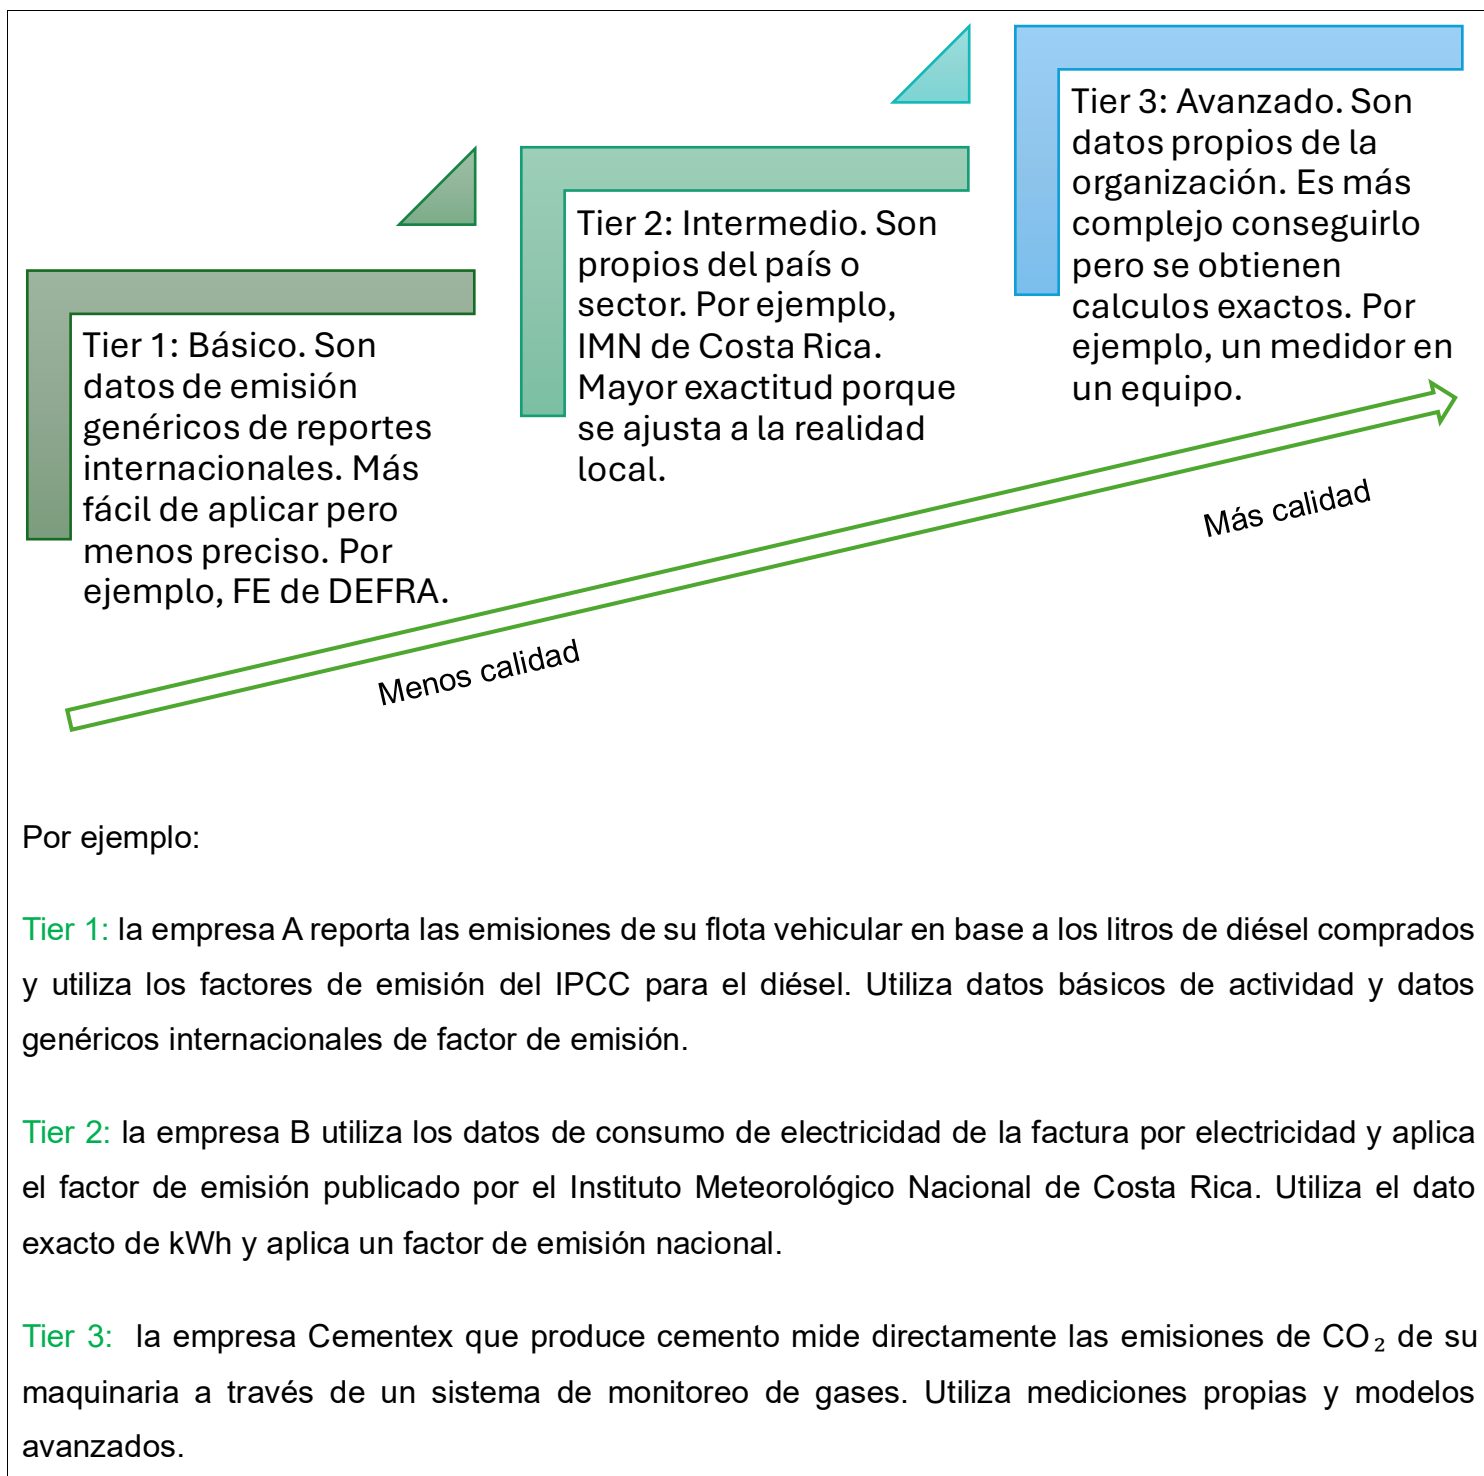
Tier 3: Avanzado. Son datos propios de la organización. Es más complejo conseguirlo pero se obtienen calculos exactos. Por ejemplo, un medidor en un equipo.

Tier 2: Intermedio. Son propios del país o sector. Por ejemplo, IMN de Costa Rica. Mayor exactitud porque se ajusta a la realidad local.

Tier 1: Básico. Son datos de emisión genéricos de reportes internacionales. Más fácil de aplicar pero menos preciso. Por ejemplo, FE de DEFRA.

Más calidad

Menos calidad

Por ejemplo:

Tier 1: la empresa A reporta las emisiones de su flota vehicular en base a los litros de diésel comprados y utiliza los factores de emisión del IPCC para el diésel. Utiliza datos básicos de actividad y datos genéricos internacionales de factor de emisión.

Tier 2: la empresa B utiliza los datos de consumo de electricidad de la factura por electricidad y aplica el factor de emisión publicado por el Instituto Meteorológico Nacional de Costa Rica. Utiliza el dato exacto de kWh y aplica un factor de emisión nacional.

Tier 3: la empresa Cementex que produce cemento mide directamente las emisiones de $CO_2$ de su maquinaria a través de un sistema de monitoreo de gases. Utiliza mediciones propias y modelos avanzados.